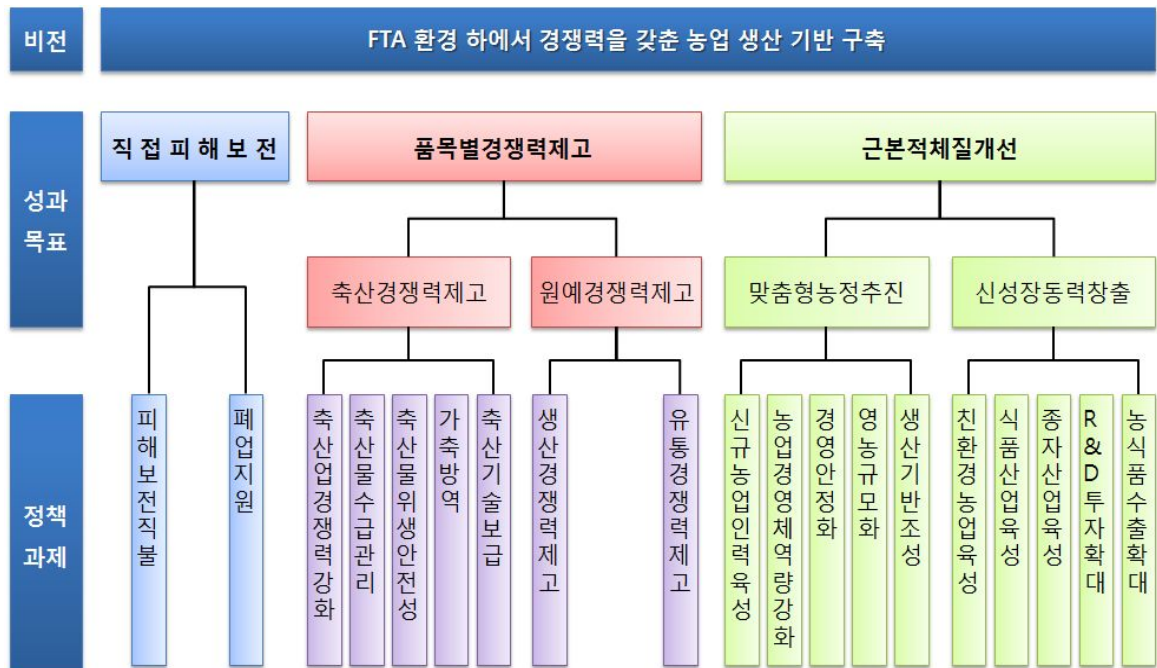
비전

FTA 환경 하에서 경쟁력을 갖춘 농업 생산 기반 구축

성과목표

직 접 피 해 보 전

품목별경쟁력제고

근본적체질개선

축산경쟁력제고

원예경쟁력제고

맞춤형농정추진

신성장동력창출

정책과제

피해보전직불

폐업지원

축산업경쟁력강화

축산물수급관리

축산물위생안전성

가축방역

축산기술보급

생산경쟁력제고

유통경쟁력제고

신규농업인력육성

농업경영체역량강화

경영안정화

영농규모화

생산기반조성

친환경농업육성

식품산업육성

종자산업육성

R&D투자확대

농식품수출확대